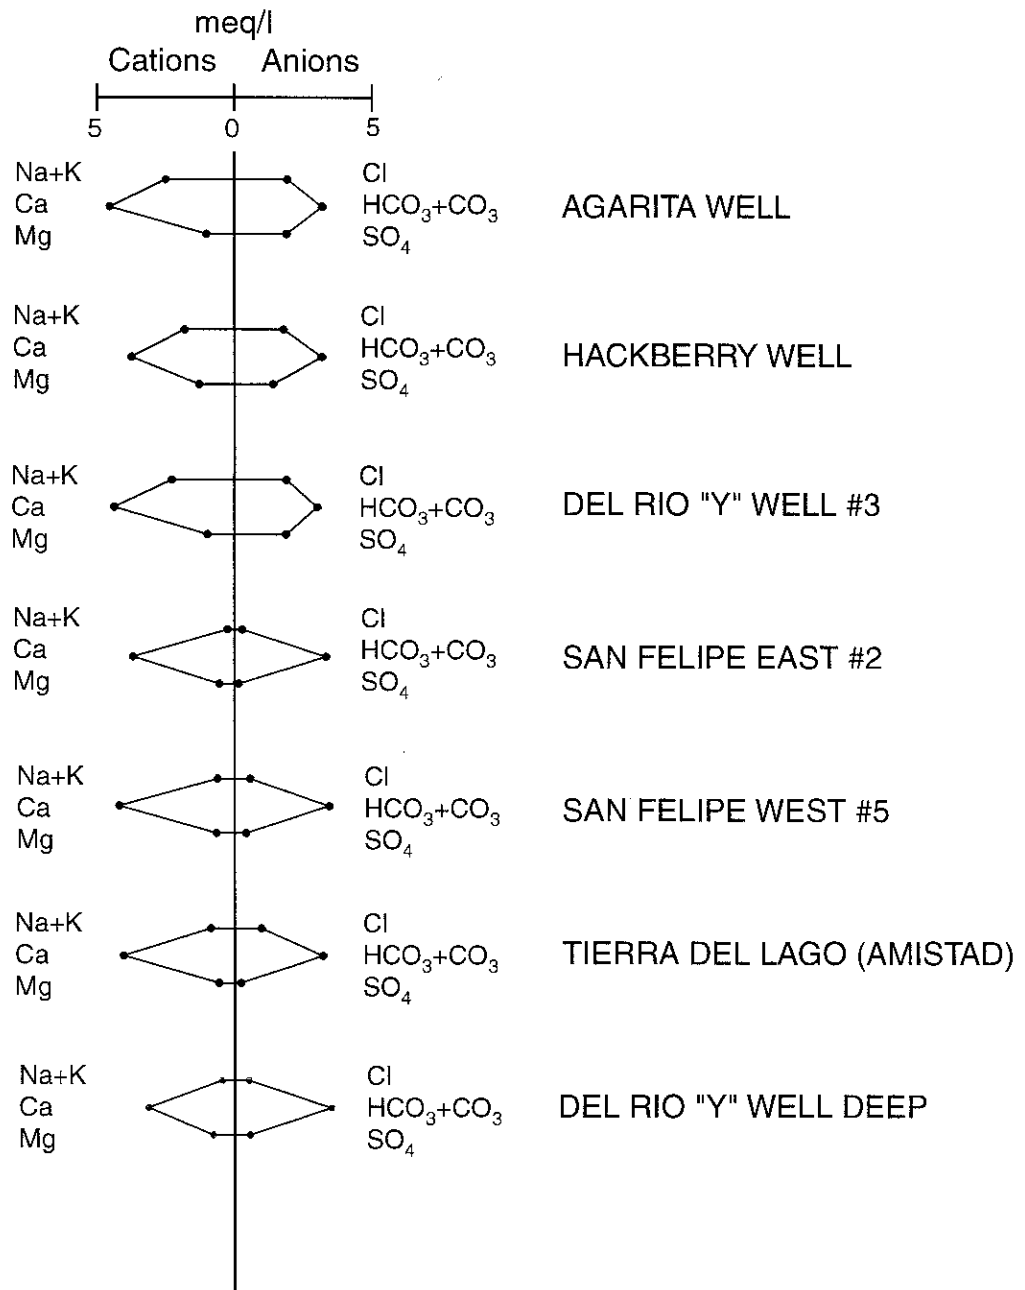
meq/l
Cations Anions
5 0 5

Na+K
Ca
Mg
Cl
$HCO_3$+$CO_3$
$SO_4$
AGARITA WELL

Na+K
Ca
Mg
Cl
$HCO_3$+$CO_3$
$SO_4$
HACKBERRY WELL

Na+K
Ca
Mg
Cl
$HCO_3$+$CO_3$
$SO_4$
DEL RIO "Y" WELL #3

Na+K
Ca
Mg
Cl
$HCO_3$+$CO_3$
$SO_4$
SAN FELIPE EAST #2

Na+K
Ca
Mg
Cl
$HCO_3$+$CO_3$
$SO_4$
SAN FELIPE WEST #5

Na+K
Ca
Mg
Cl
$HCO_3$+$CO_3$
$SO_4$
TIERRA DEL LAGO (AMISTAD)

Na+K
Ca
Mg
Cl
$HCO_3$+$CO_3$
$SO_4$
DEL RIO "Y" WELL DEEP